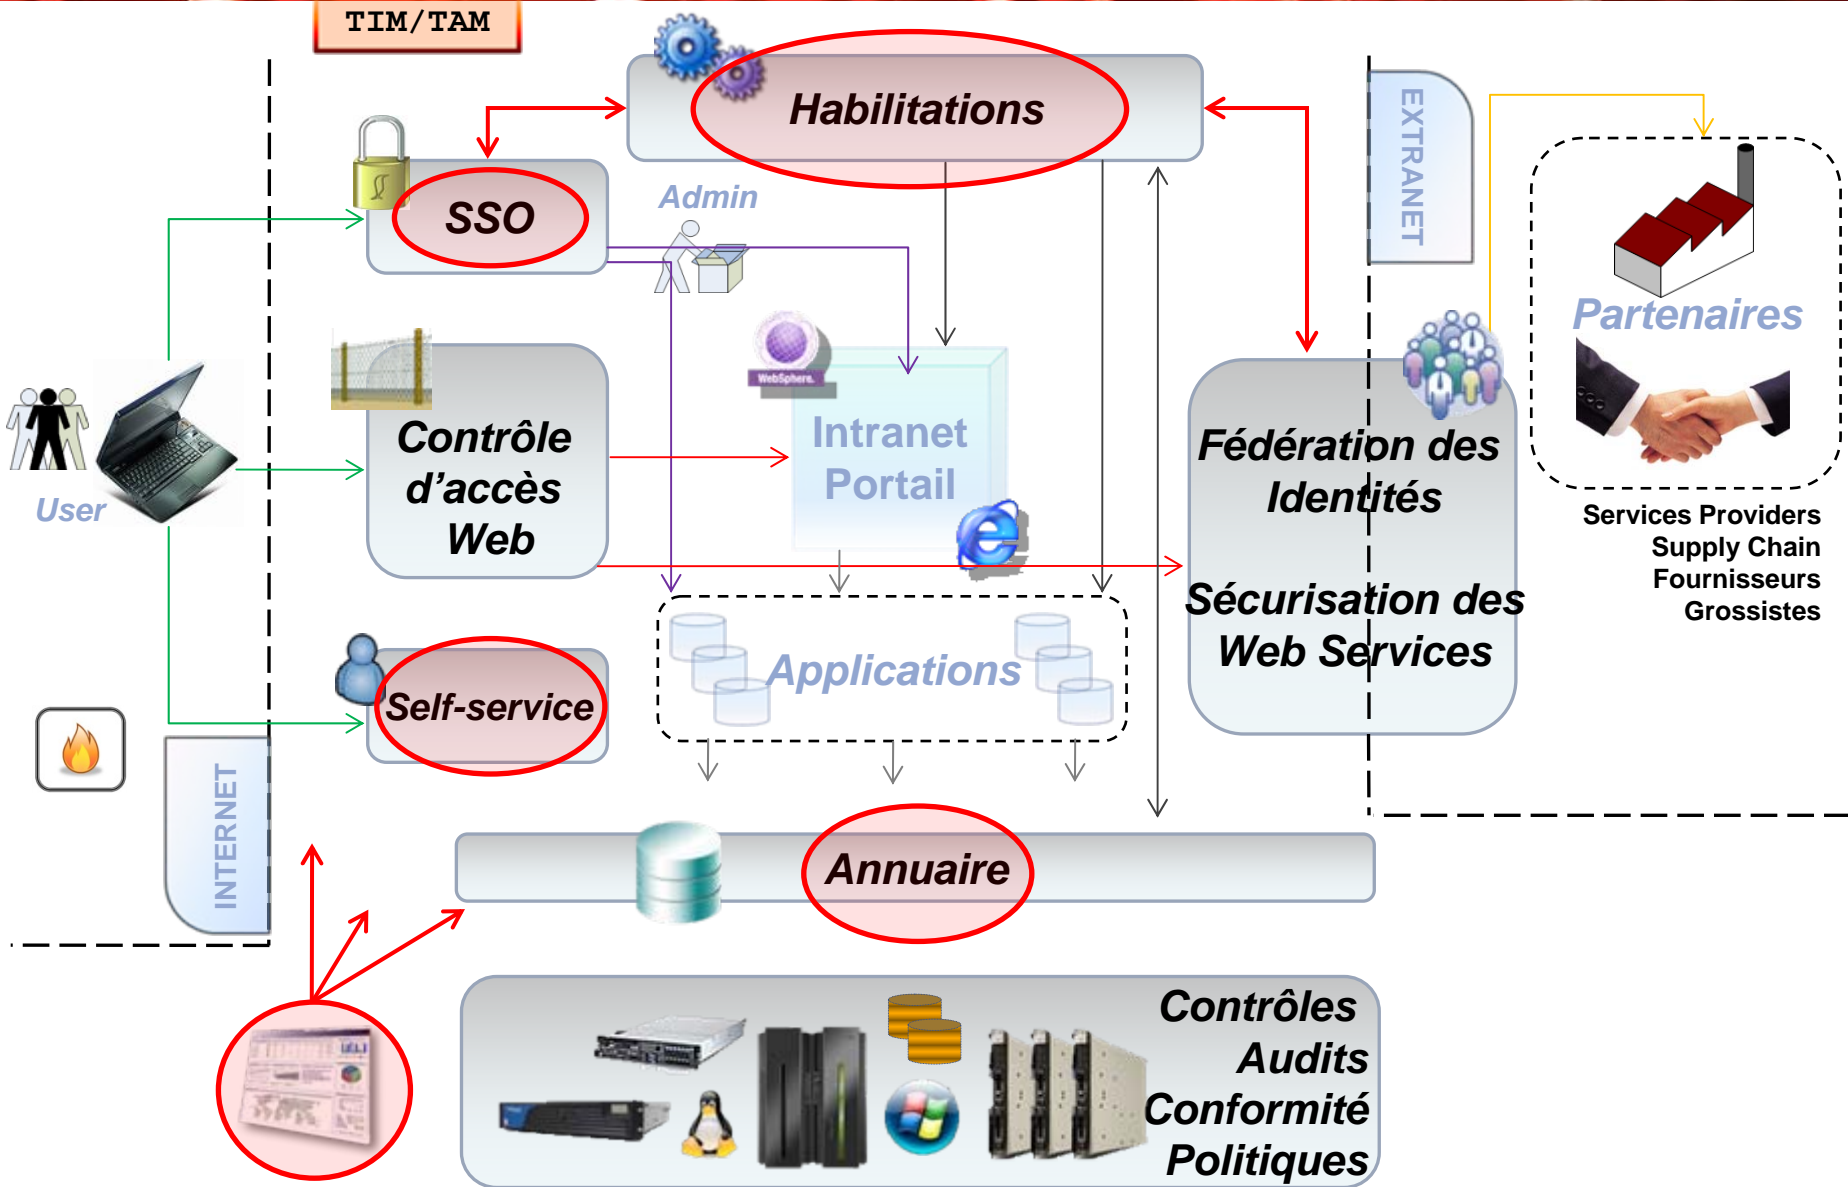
TIM/TAM

Habilitations

SSO

Admin

EXTRANET

Partenaires

Services Providers
Supply Chain
Fournisseurs
Grossistes

WebSphere.

Intranet
Portail

Contrôle
d'accès
Web

User

Fédération des
Identités

Sécurisation des
Web Services

Applications

Self-service

INTERNET

Annuaire

Contrôles
Audits
Conformité
Politiques